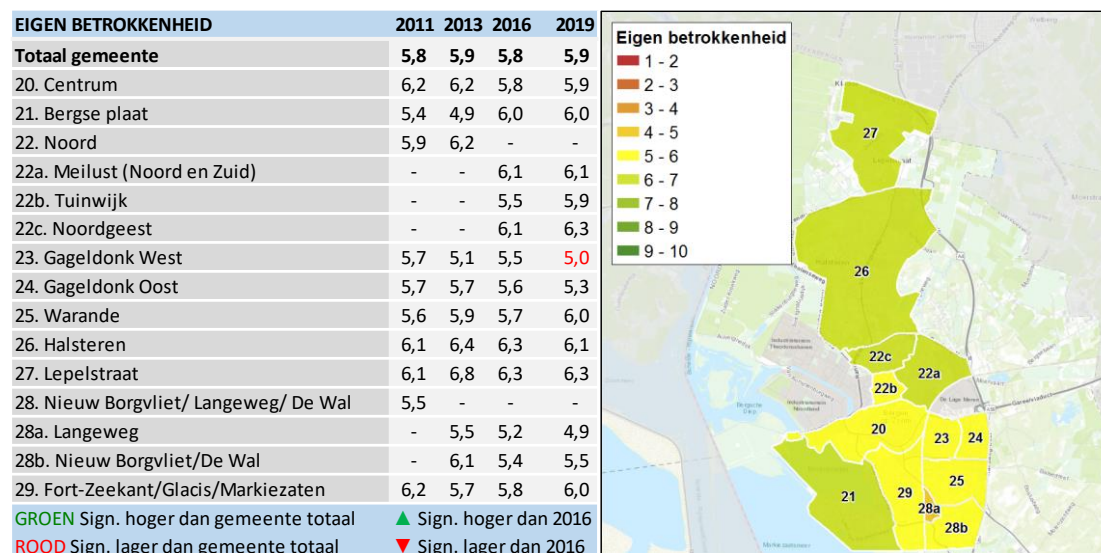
| EIGEN BETROKKENHEID | 2011 | 2013 | 2016 | 2019 |
|---|---|---|---|---|
| **Totaal gemeente** | **5,8** | **5,9** | **5,8** | **5,9** |
| 20. Centrum | 6,2 | 6,2 | 5,8 | 5,9 |
| 21. Bergse plaat | 5,4 | 4,9 | 6,0 | 6,0 |
| 22. Noord | 5,9 | 6,2 | - | - |
| 22a. Meilust (Noord en Zuid) | - | - | 6,1 | 6,1 |
| 22b. Tuinwijk | - | - | 5,5 | 5,9 |
| 22c. Noordgeest | - | - | 6,1 | 6,3 |
| 23. Gageldonk West | 5,7 | 5,1 | 5,5 | 5,0 |
| 24. Gageldonk Oost | 5,7 | 5,7 | 5,6 | 5,3 |
| 25. Warande | 5,6 | 5,9 | 5,7 | 6,0 |
| 26. Halsteren | 6,1 | 6,4 | 6,3 | 6,1 |
| 27. Lepelstraat | 6,1 | 6,8 | 6,3 | 6,3 |
| 28. Nieuw Borgvliet/ Langeweg/ De Wal | 5,5 | - | - | - |
| 28a. Langeweg | - | 5,5 | 5,2 | 4,9 |
| 28b. Nieuw Borgvliet/De Wal | - | 6,1 | 5,4 | 5,5 |
| 29. Fort-Zeekant/Glacis/Markiezaten | 6,2 | 5,7 | 5,8 | 6,0 |

GROEN Sign. hoger dan gemeente totaal ▲ Sign. hoger dan 2016
ROOD Sign. lager dan gemeente totaal ▼ Sign. lager dan 2016

Eigen betrokkenheid
1 - 2
2 - 3
3 - 4
4 - 5
5 - 6
6 - 7
7 - 8
8 - 9
9 - 10

27
26
22c
22a
22b
20
23
24
25
21
29
28a
28b